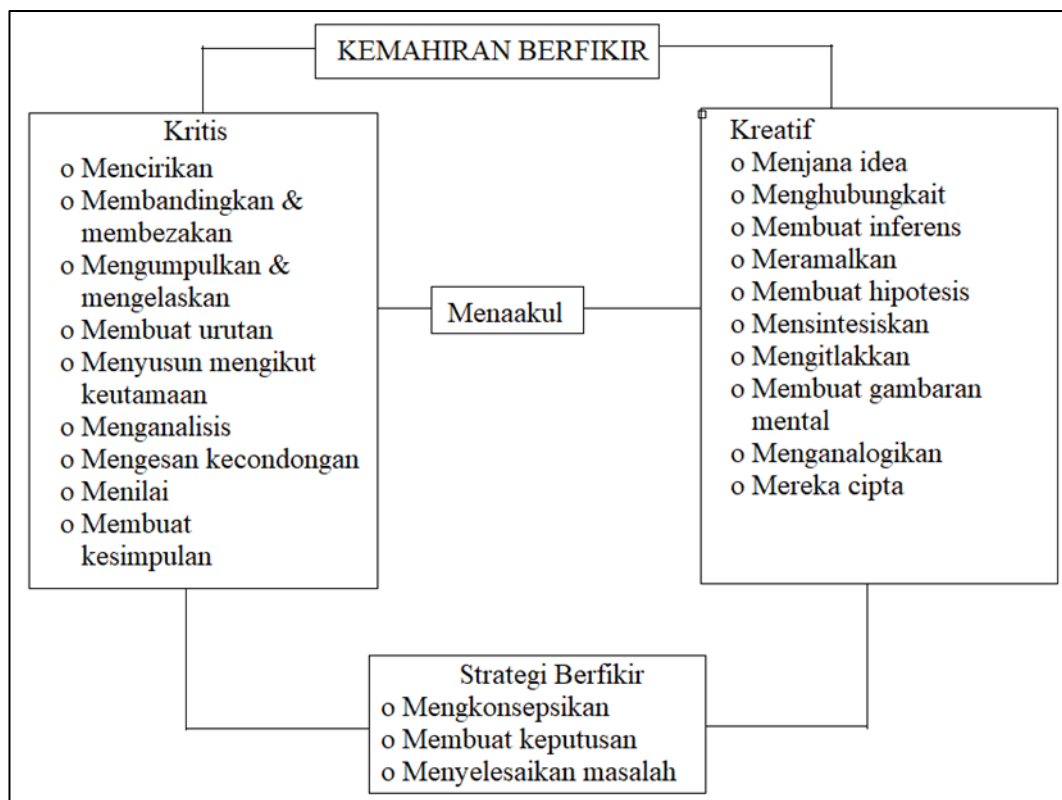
KEMAHIRAN BERFIKIR

Kritis
o Mencirikan
o Membandingkan & membezakan
o Mengumpulkan & mengelaskan
o Membuat urutan
o Menyusun mengikut keutamaan
o Menganalisis
o Mengesan kecondongan
o Menilai
o Membuat kesimpulan

Menaakul

Kreatif
o Menjana idea
o Menghubungkait
o Membuat inferens
o Meramalkan
o Membuat hipotesis
o Mensintesiskan
o Mengitlakkan
o Membuat gambaran mental
o Menganalogikan
o Mereka cipta

Strategi Berfikir
o Mengkonsepsikan
o Membuat keputusan
o Menyelesaikan masalah